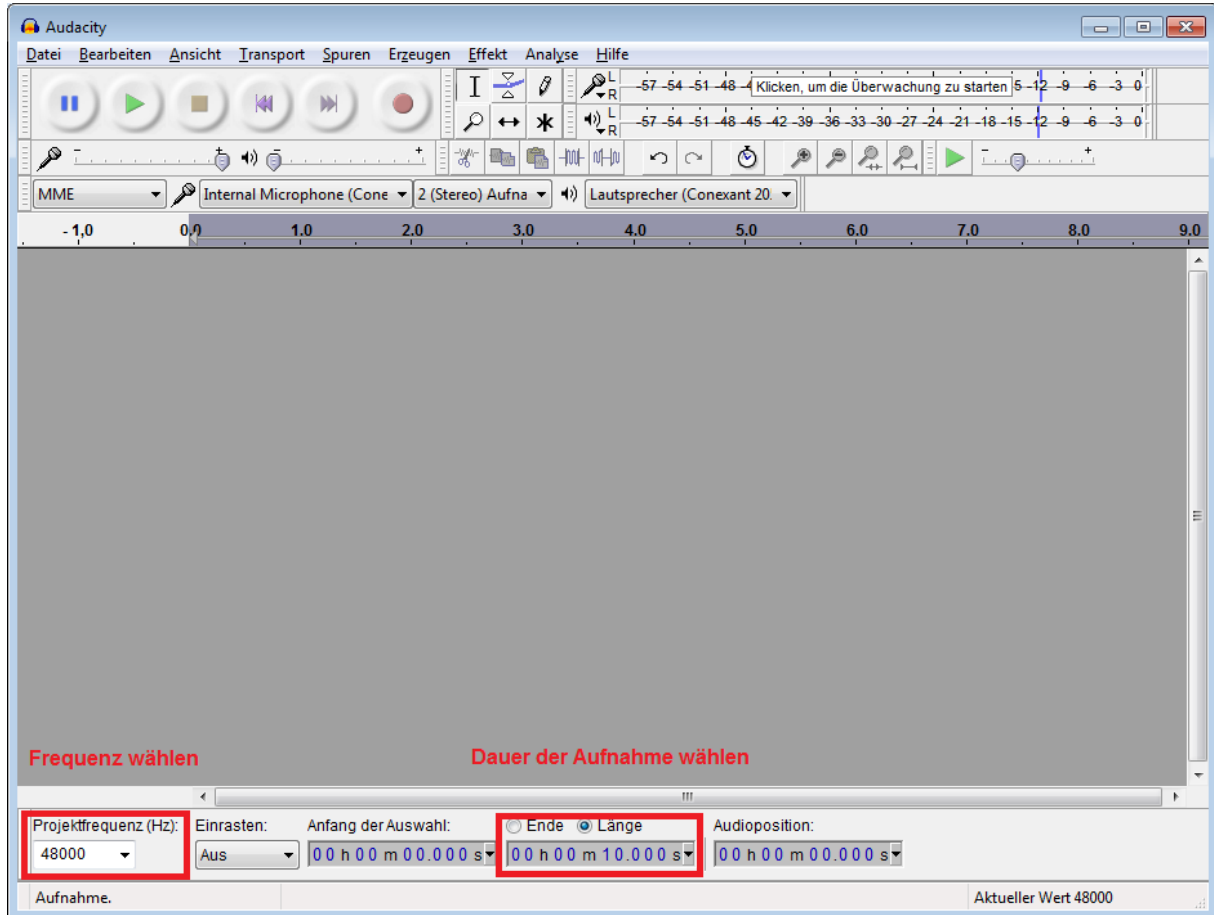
Audacity

Datei Bearbeiten Ansicht Transport Spuren Erzeugen Effekt Analyse Hilfe

L R -57 -54 -51 -48 -4 Klicken, um die Überwachung zu starten 5 -12 -9 -6 -3 0

L R -57 -54 -51 -48 -45 -42 -39 -36 -33 -30 -27 -24 -21 -18 -15 -12 -9 -6 -3 0

MME Internal Microphone (Cone 2 (Stereo) Aufna Lautsprecher (Conexant 20.

-1,0 0,0 1,0 2,0 3,0 4,0 5,0 6,0 7,0 8,0 9,0

Frequenz wählen

Dauer der Aufnahme wählen

Projektfrequenz (Hz): 48000

Einrasten: Aus

Anfang der Auswahl: 00 h 00 m 00.000 s

Ende Länge 00 h 00 m 10.000 s

Audioposition: 00 h 00 m 00.000 s

Aufnahme.

Aktueller Wert 48000